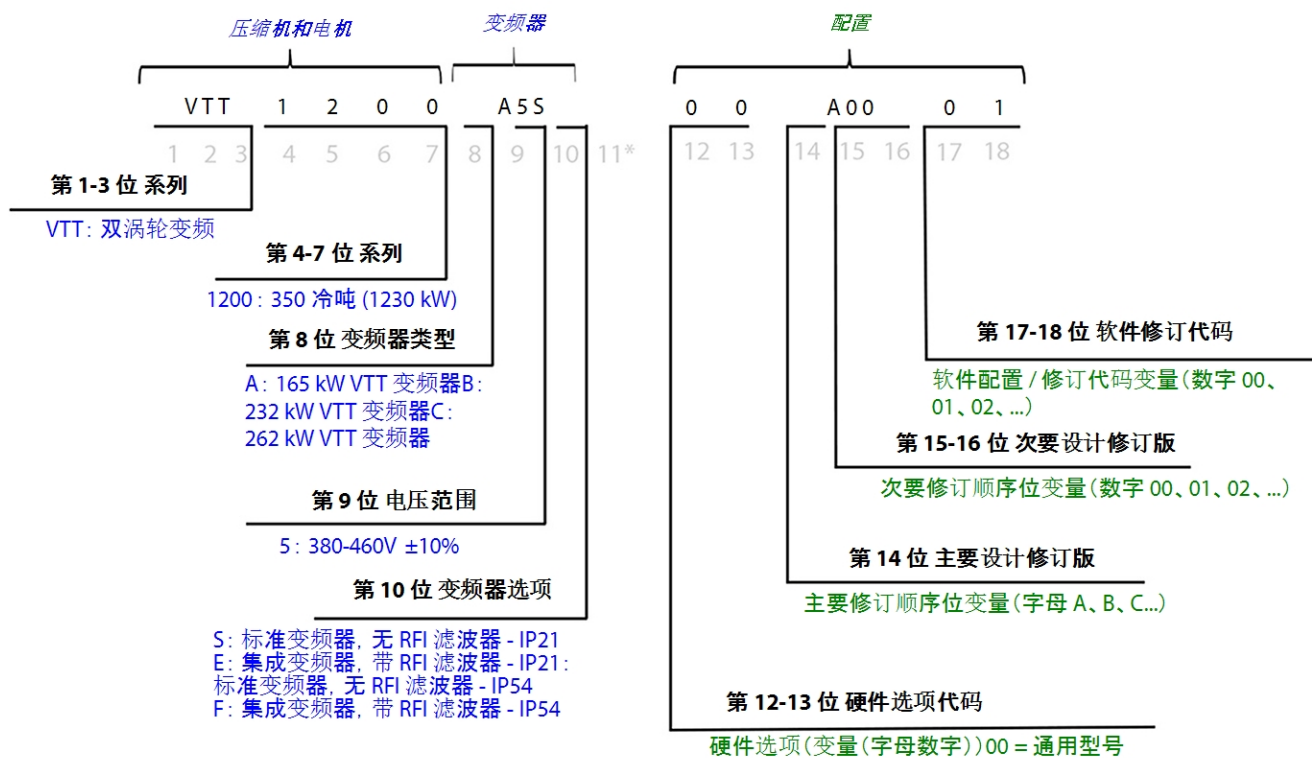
压缩机和电机

变频器

配置

VTT 1 2 0 0 A 5 S 0 0 A 0 0 0 1

1 2 3 4 5 6 7 8 9 10 11* 12 13 14 15 16 17 18

第 1-3 位 系列

VTT：双涡轮变频

第 4-7 位 系列

1200：350 冷吨 (1230 kW)

第 8 位 变频器类型

A：165 kW VTT 变频器B：232 kW VTT 变频器C：262 kW VTT 变频器

第 9 位 电压范围

5：380-460V ±10%

第 10 位 变频器选项

S：标准变频器，无 RFI 滤波器 - IP21
E：集成变频器，带 RFI 滤波器 - IP21：
标准变频器，无 RFI 滤波器 - IP54
F：集成变频器，带 RFI 滤波器 - IP54

第 17-18 位 软件修订代码

软件配置 / 修订代码变量（数字 00、01、02、...）

第 15-16 位 次要设计修订版

次要修订顺序位变量（数字 00、01、02、...）

第 14 位 主要设计修订版

主要修订顺序位变量（字母 A、B、C...）

第 12-13 位 硬件选项代码

硬件选项（变量（字母数字））00 = 通用型号